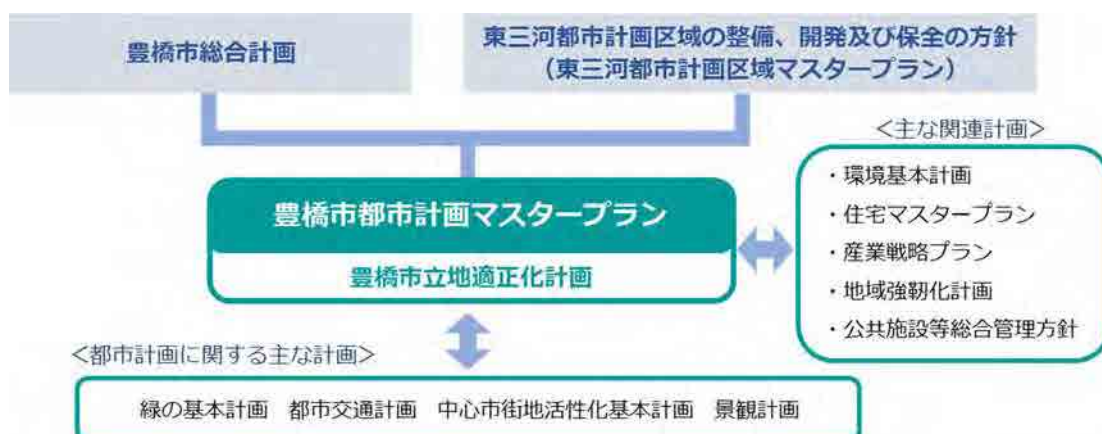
豊橋市総合計画

東三河都市計画区域の整備、開発及び保全の方針
（東三河都市計画区域マスタープラン）

<主な関連計画>

・環境基本計画
・住宅マスタープラン
・産業戦略プラン
・地域強靭化計画
・公共施設等総合管理方針

豊橋市都市計画マスタープラン

豊橋市立地適正化計画

<都市計画に関する主な計画>

緑の基本計画　都市交通計画　中心市街地活性化基本計画　景観計画